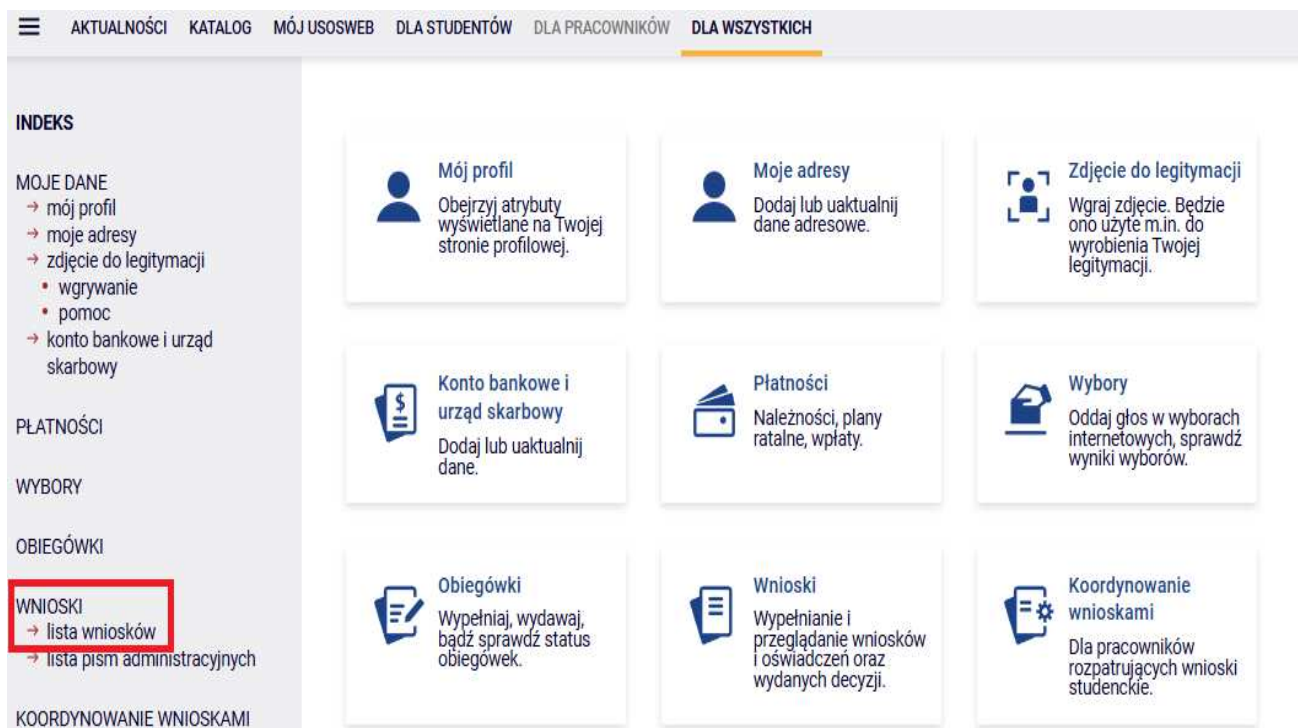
AKTUALNOŚCI KATALOG MÓJ USOSWEB DLA STUDENTÓW DLA PRACOWNIKÓW DLA WSZYSTKICH

INDEKS

MOJE DANE
→ mój profil
→ moje adresy
→ zdjęcie do legitymacji
• wgrywanie
• pomoc
→ konto bankowe i urząd skarbowy

PŁATNOŚCI

WYBORY

OBIEGÓWKI

WNIOSKI
→ lista wniosków
→ lista pism administracyjnych

KOORDYNOWANIE WNIOSKAMI

Mój profil
Obejrzyj atrybuty wyświetlane na Twojej stronie profilowej.

Moje adresy
Dodaj lub uaktualnij dane adresowe.

Zdjęcie do legitymacji
Wgraj zdjęcie. Będzie ono użyte m.in. do wyrobienia Twojej legitymacji.

Konto bankowe i urząd skarbowy
Dodaj lub uaktualnij dane.

Płatności
Należności, plany ratalne, wpłaty.

Wybory
Oddaj głos w wyborach internetowych, sprawdź wyniki wyborów.

Obiegówki
Wypełniaj, wydawaj, bądź sprawdź status obiegówek.

Wnioski
Wypełnianie i przeglądanie wniosków i oświadczeń oraz wydanych decyzji.

Koordynowanie wnioskami
Dla pracowników rozpatrujących wnioski studenckie.